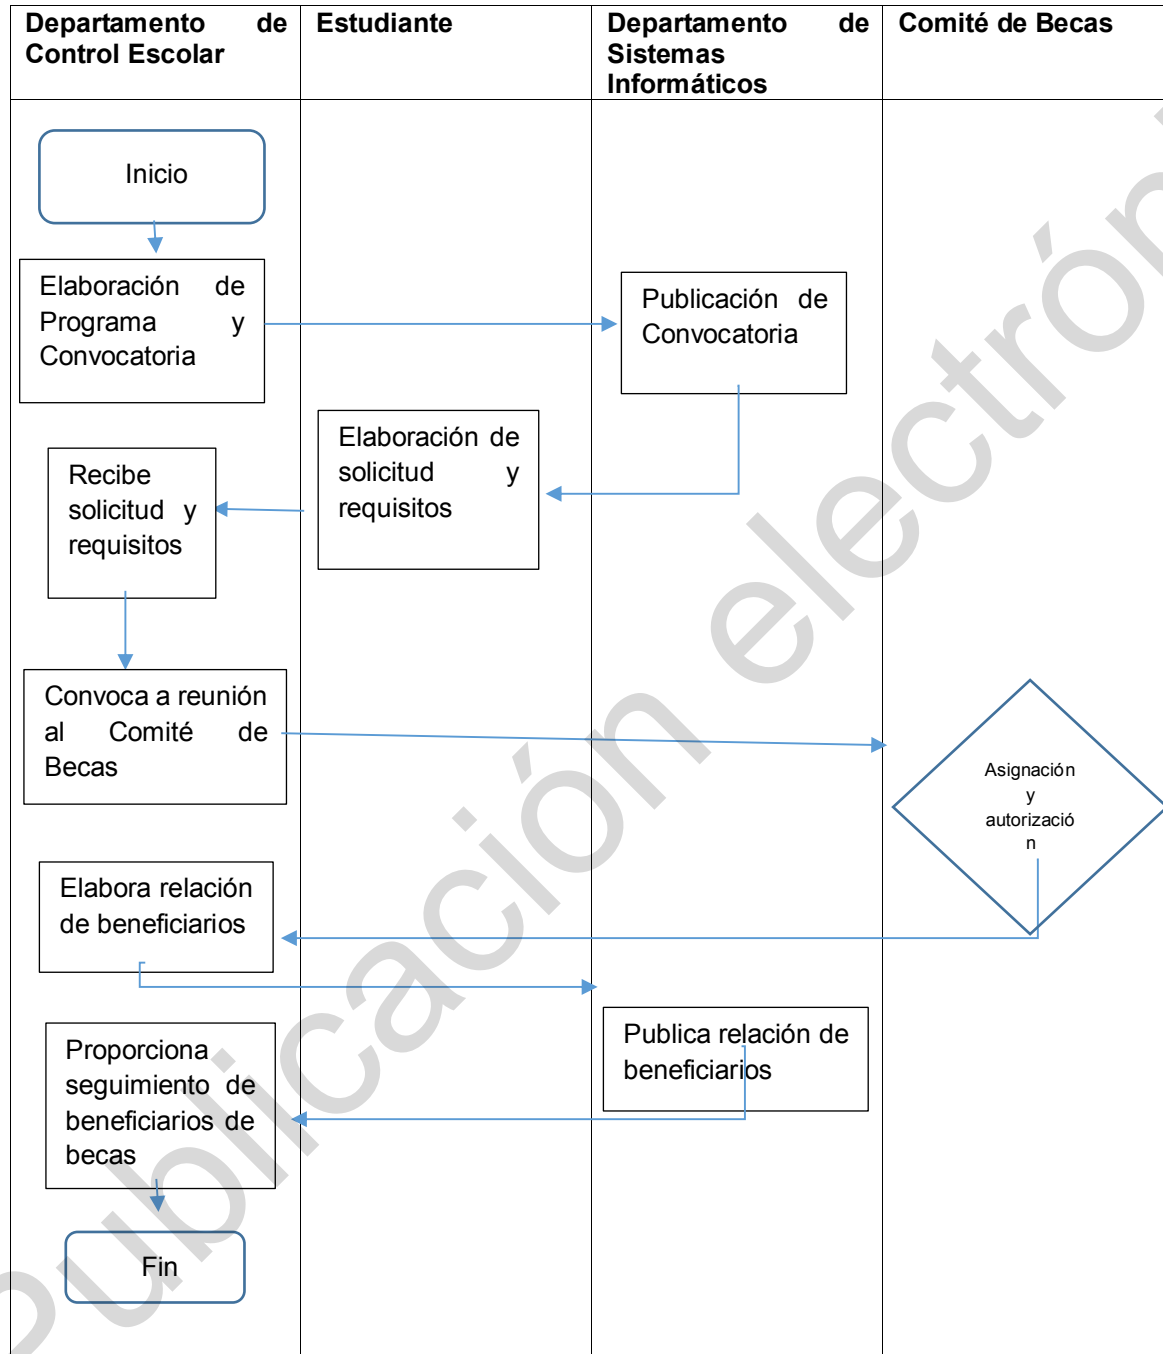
| Departamento de Control Escolar | Estudiante | Departamento de Sistemas Informáticos | Comité de Becas |
|---|---|---|---|

Inicio

Elaboración de Programa y Convocatoria

Publicación de Convocatoria

Elaboración de solicitud y requisitos

Recibe solicitud y requisitos

Convoca a reunión al Comité de Becas

Asignación y autorización

Elabora relación de beneficiarios

Publica relación de beneficiarios

Proporciona seguimiento de beneficiarios de becas

Fin

publicación electrón